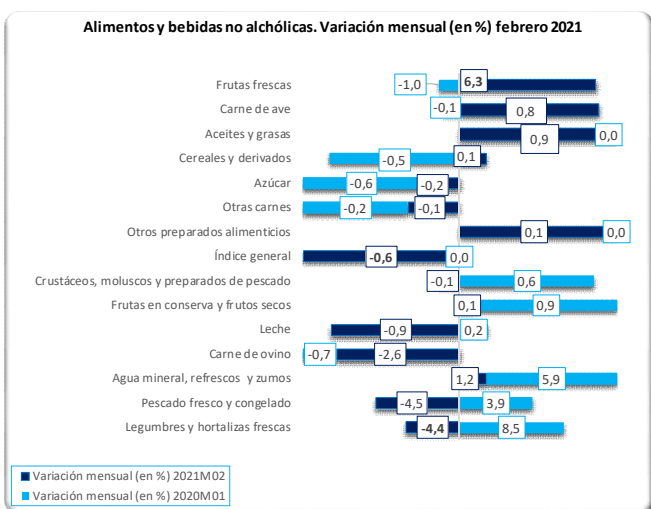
Alimentos y bebidas no alchólicas. Variación mensual (en %) febrero 2021

Frutas frescas -1,0 6,3
Carne de ave -0,1 0,8
Aceites y grasas 0,9 0,0
Cereales y derivados -0,5 0,1
Azúcar -0,6 -0,2
Otras carnes -0,2 -0,1
Otros preparados alimenticios 0,1 0,0
Índice general -0,6 0,0
Crustáceos, moluscos y preparados de pescado -0,1 0,6
Frutas en conserva y frutos secos 0,1 0,9
Leche -0,9 0,2
Carne de ovino -0,7 -2,6
Agua mineral, refrescos y zumos 1,2 5,9
Pescado fresco y congelado -4,5 3,9
Legumbres y hortalizas frescas -4,4 8,5

Variación mensual (en %) 2021M02
Variación mensual (en %) 2020M01